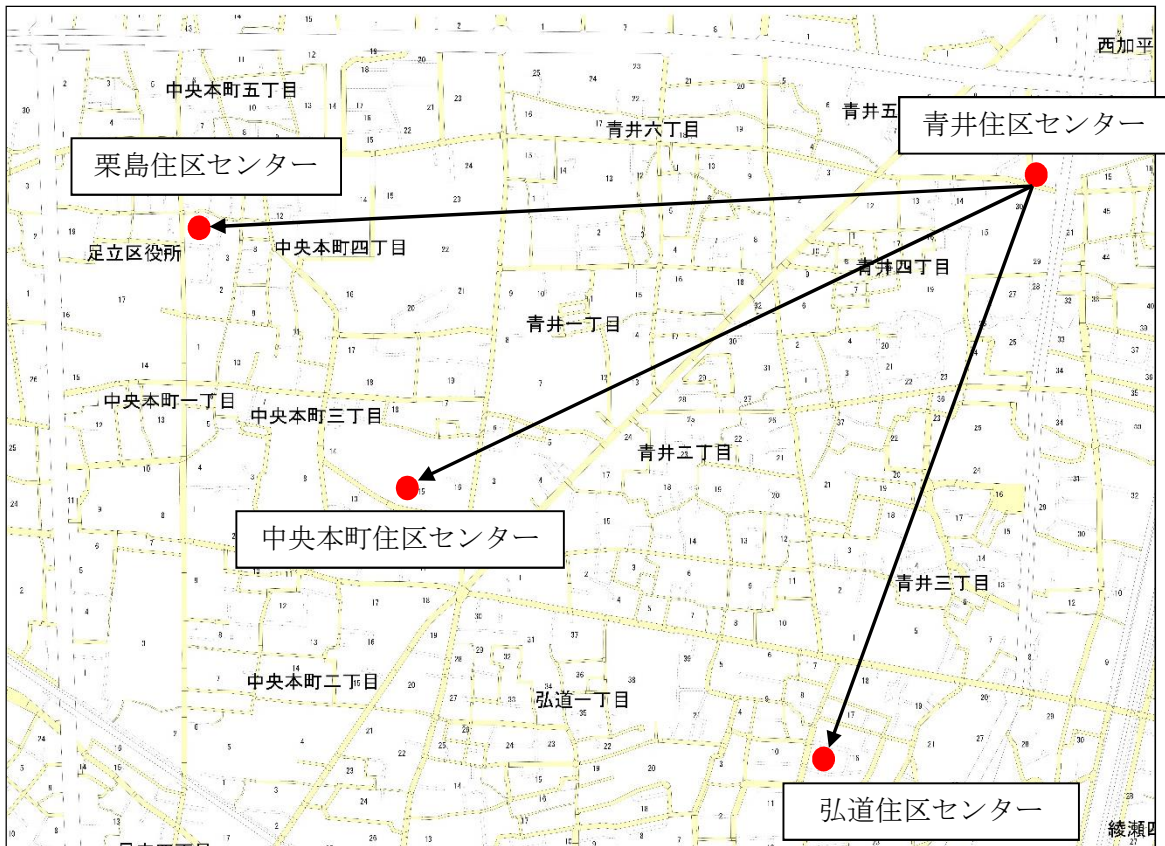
西加平

中央本町五丁目

青井五

青井住区センター

青井六丁目

栗島住区センター

足立区役所

中央本町四丁目

青井四丁目

青井一丁目

中央本町一丁目

中央本町三丁目

青井二丁目

中央本町住区センター

青井三丁目

中央本町二丁目

弘道一丁目

弘道住区センター

綾瀬四